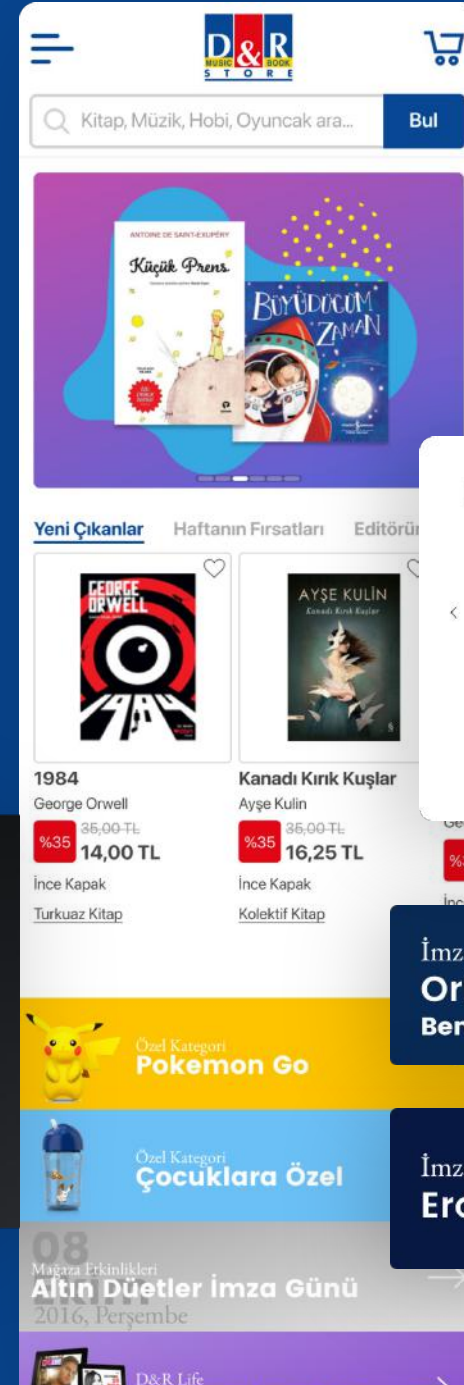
D&R MUSIC BOOK STORE

Kitap, Müzik, Hobi, Oyuncak ara...

Bul

ANTOINE DE SAINT-EXUPÉRY

Küçük Prens

BÜYÜDÜĞÜM ZAMAN

Yeni Çıkanlar Haftanın Fırsatları Editörün

GEORGE ORWELL 1984

AYŞE KULİN Kanadı Kırık Kuşlar

1984
George Orwell
%35 35,00 TL 14,00 TL
İnce Kapak
Turkuaz Kitap

Kanadı Kırık Kuşlar
Ayşe Kulin
%35 35,00 TL 16,25 TL
İnce Kapak
Kolektif Kitap

İmz
Or
Ber

Özel Kategori
Pokemon Go

İmz
Erc

Özel Kategori
Çocuklara Özel

08
Mağaza Etkinlikleri
Altın Düetler İmza Günü
2016, Perşembe

D&R Life